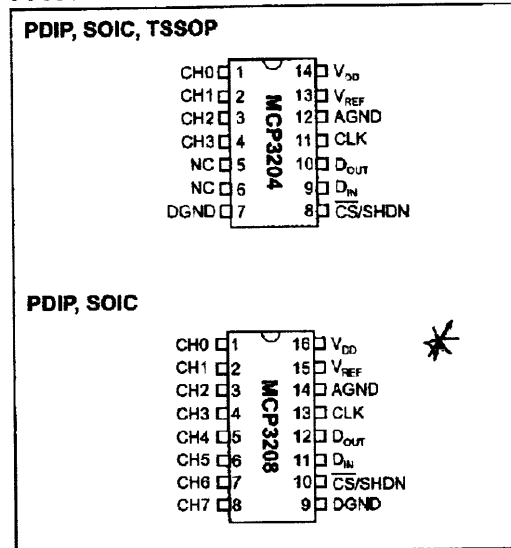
PDIP, SOIC, TSSOP

CH0 1
CH1 2
CH2 3
CH3 4
NC 5
NC 6
DGND 7

MCP3204

14 $V_{DD}$
13 $V_{REF}$
12 AGND
11 CLK
10 $D_{OUT}$
9 $D_{IN}$
8 $\overline{CS}$/SHDN

PDIP, SOIC

CH0 1
CH1 2
CH2 3
CH3 4
CH4 5
CH5 6
CH6 7
CH7 8

MCP3208

16 $V_{DD}$
15 $V_{REF}$
14 AGND
13 CLK
12 $D_{OUT}$
11 $D_{IN}$
10 $\overline{CS}$/SHDN
9 DGND